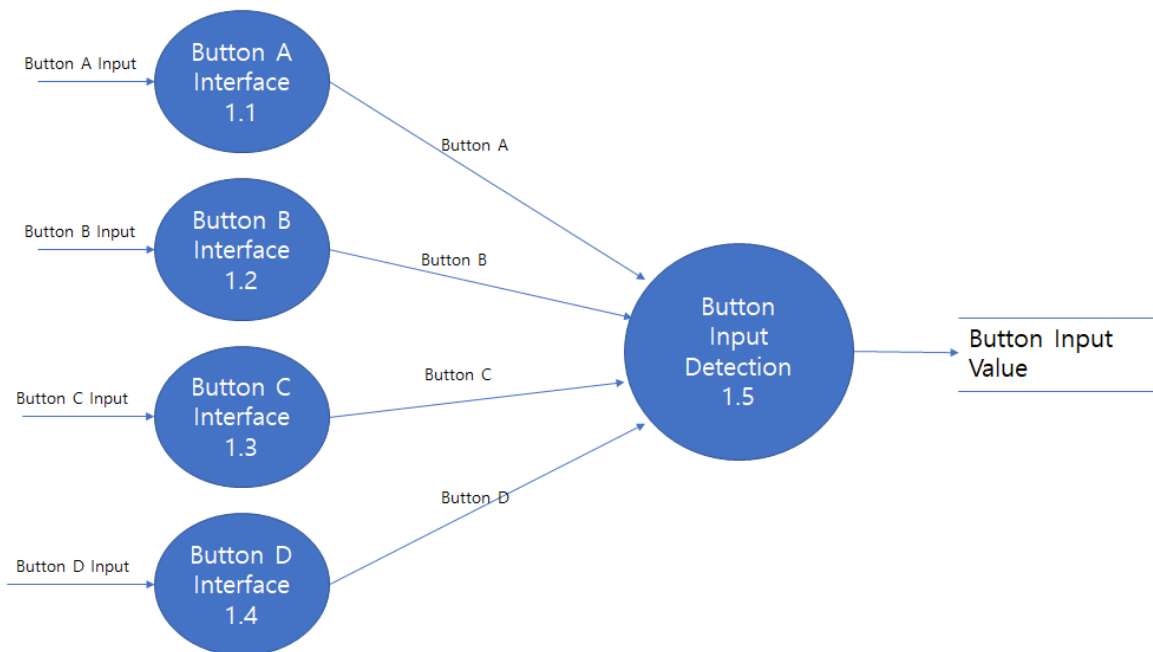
Button A Input

Button A Interface 1.1

Button A

Button B Input

Button B Interface 1.2

Button B

Button C Input

Button C Interface 1.3

Button C

Button D Input

Button D Interface 1.4

Button D

Button Input Detection 1.5

Button Input Value